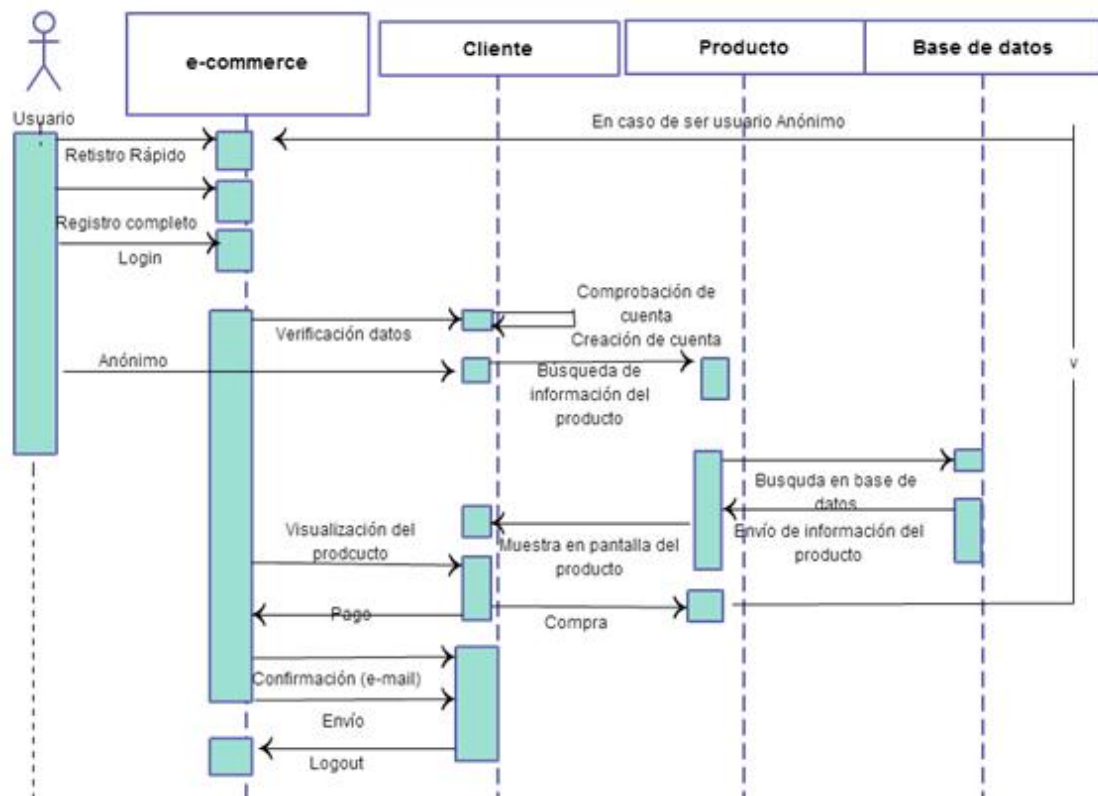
e-commerce

Cliente

Producto

Base de datos

Usuario

En caso de ser usuario Anónimo

Retistro Rápido

Registro completo

Login

Comprobación de cuenta

Verificación datos

Creación de cuenta

Anónimo

Busqueda de información del producto

v

Busquda en base de datos

Visualización del prodcucto

Envío de información del producto

Muestra en pantalla del producto

Pago

Compra

Confirmación (e-mail)

Envío

Logout